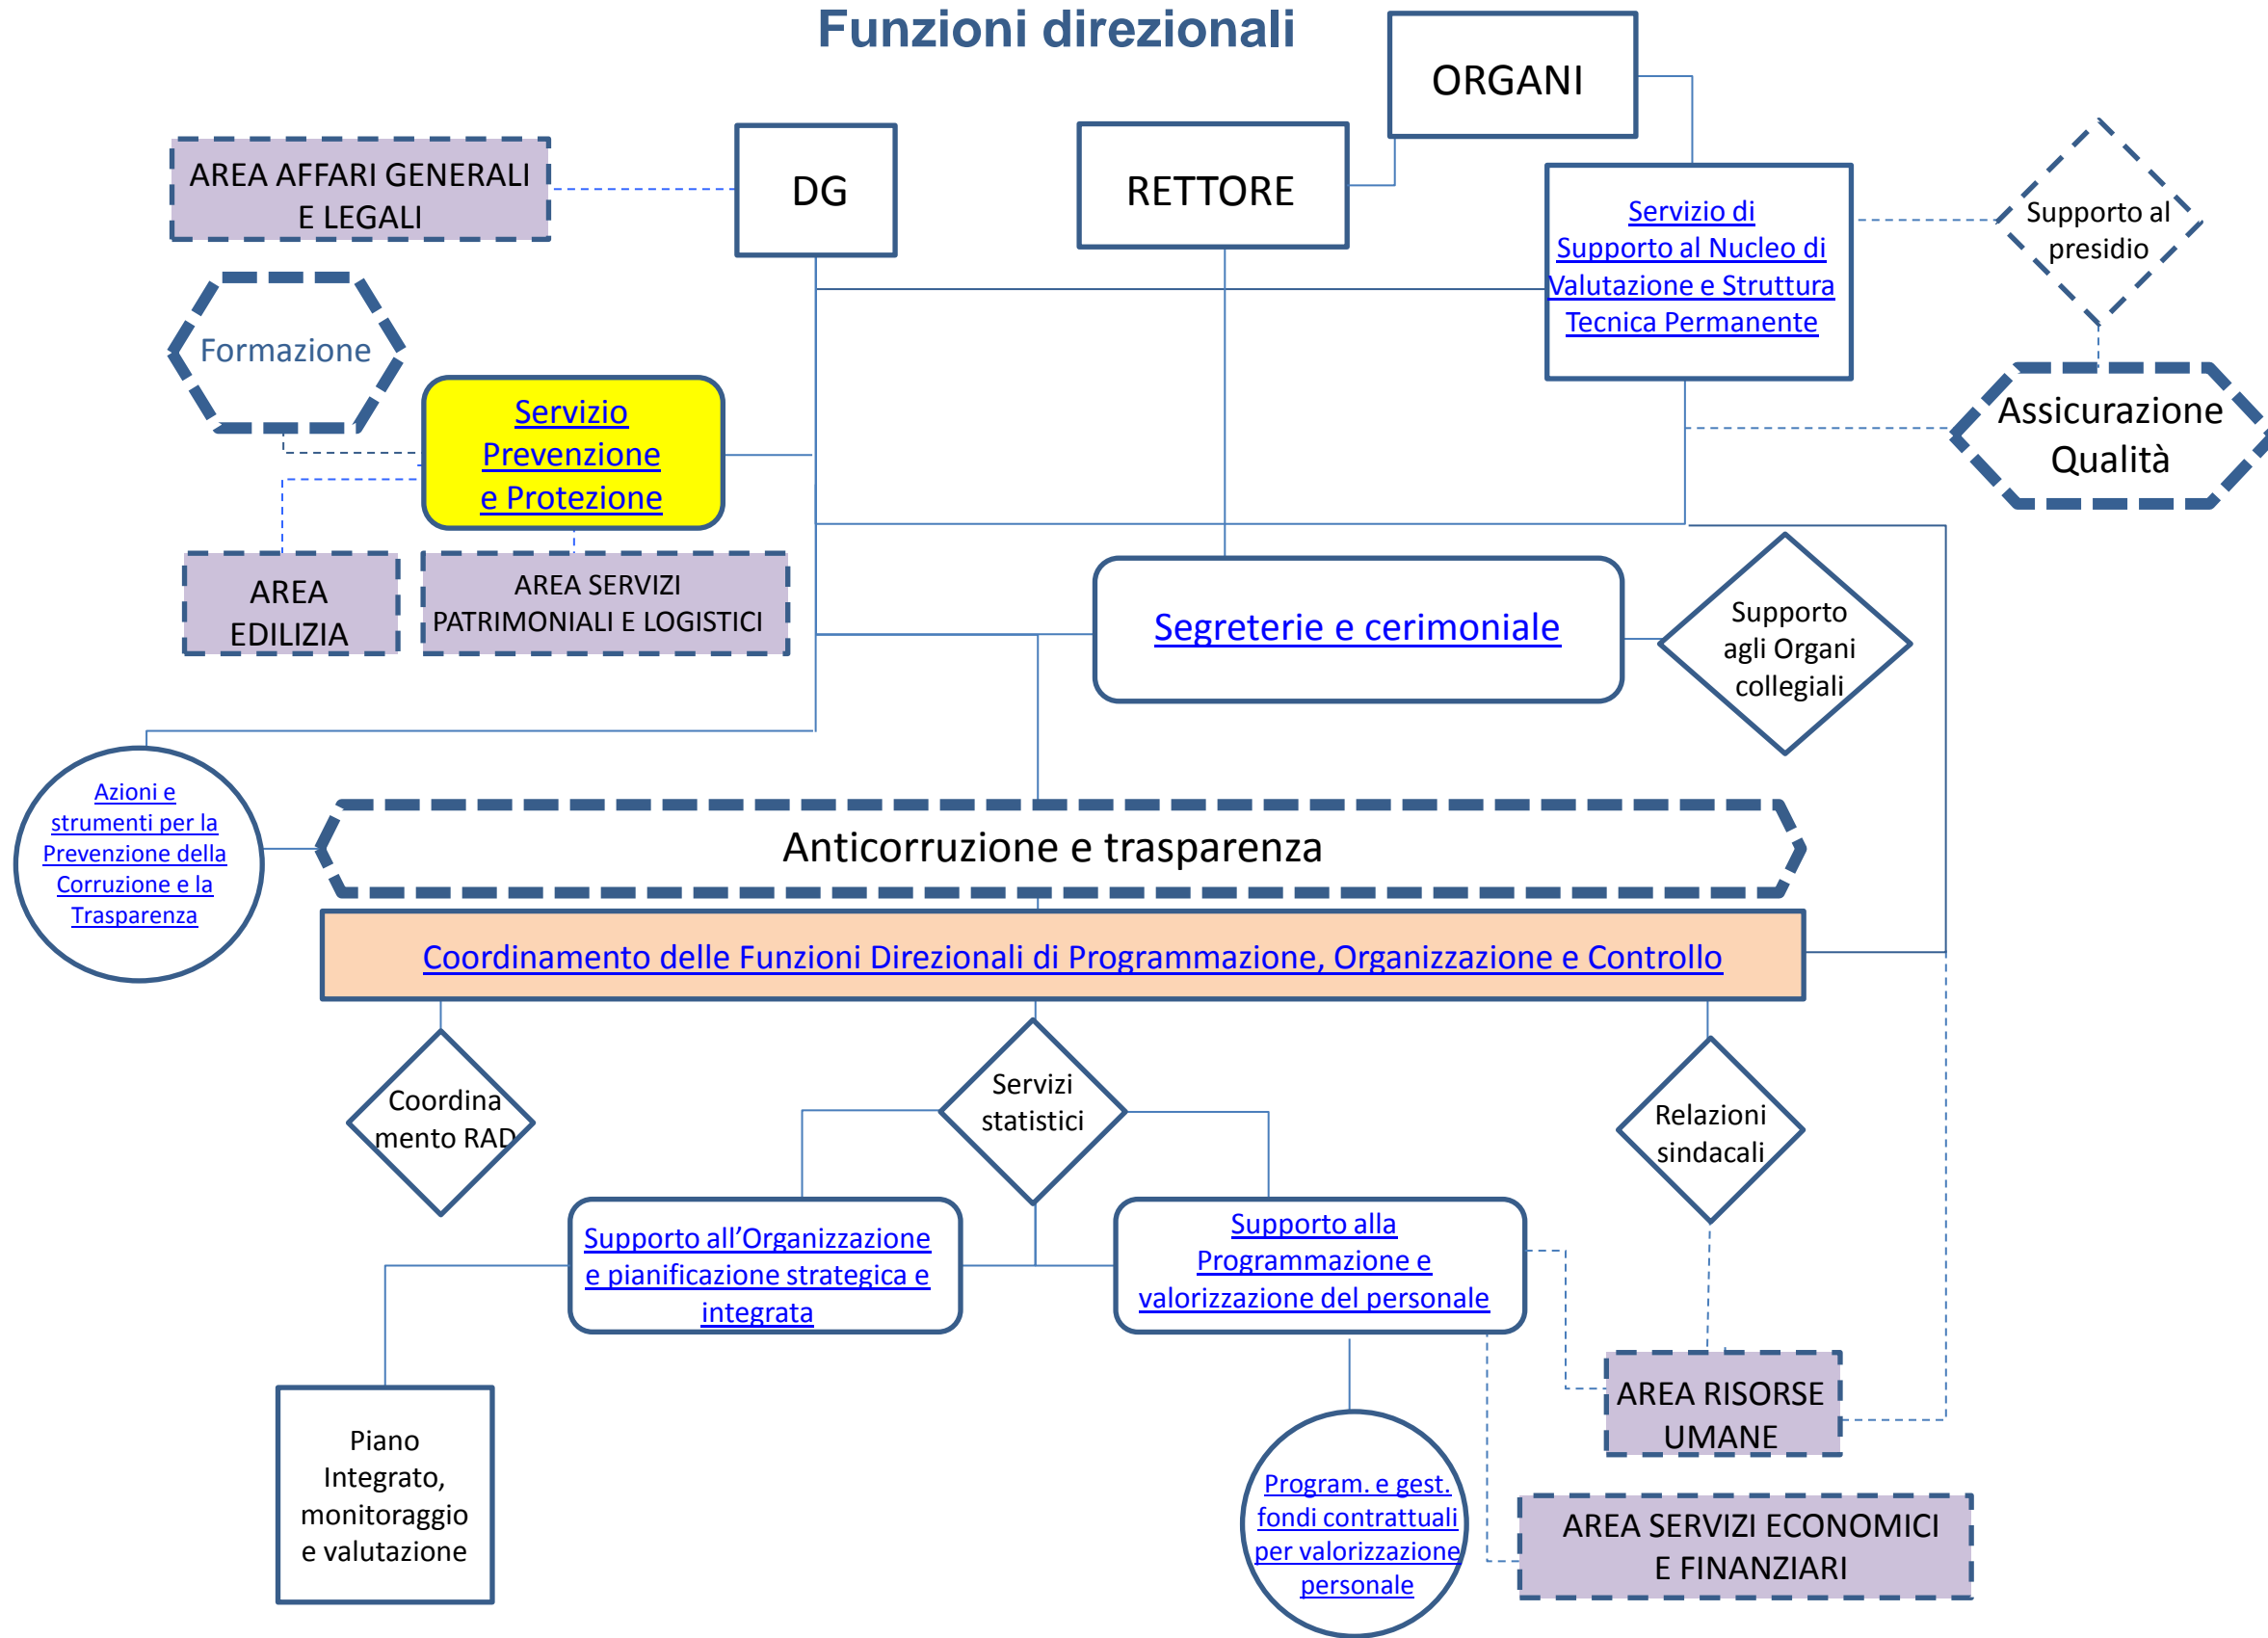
Funzioni direzionali

ORGANI

AREA AFFARI GENERALI E LEGALI

DG

RETTORE

Servizio di Supporto al Nucleo di Valutazione e Struttura Tecnica Permanente

Supporto al presidio

Formazione

Servizio Prevenzione e Protezione

Assicurazione Qualità

AREA EDILIZIA

AREA SERVIZI PATRIMONIALI E LOGISTICI

Segreterie e cerimoniale

Supporto agli Organi collegiali

Azioni e strumenti per la Prevenzione della Corruzione e la Trasparenza

Anticorruzione e trasparenza

Coordinamento delle Funzioni Direzionali di Programmazione, Organizzazione e Controllo

Coordinamento RAD

Servizi statistici

Relazioni sindacali

Supporto all'Organizzazione e pianificazione strategica e integrata

Supporto alla Programmazione e valorizzazione del personale

AREA RISORSE UMANE

Piano Integrato, monitoraggio e valutazione

Program. e gest. fondi contrattuali per valorizzazione personale

AREA SERVIZI ECONOMICI E FINANZIARI